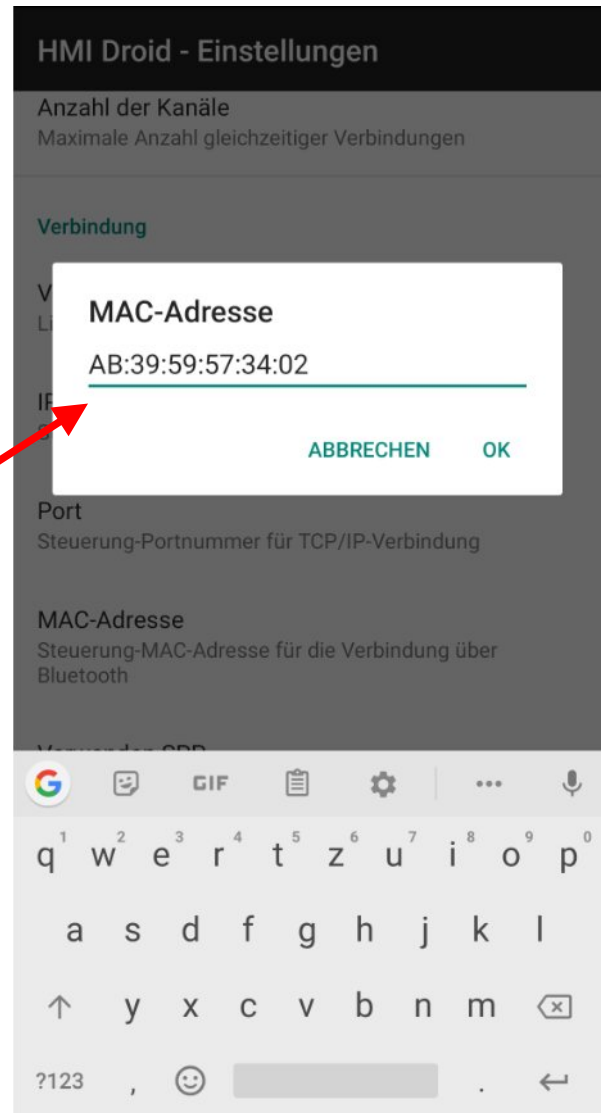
HMI Droid - Einstellungen

Anzahl der Kanäle
Maximale Anzahl gleichzeitiger Verbindungen

Verbindung

V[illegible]
Li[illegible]

IP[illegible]
S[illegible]

MAC-Adresse

AB:39:59:57:34:02

ABBRECHEN OK

Port
Steuerung-Portnummer für TCP/IP-Verbindung

MAC-Adresse
Steuerung-MAC-Adresse für die Verbindung über Bluetooth

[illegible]

GIF

1 2 3 4 5 6 7 8 9 0
q w e r t z u i o p
a s d f g h j k l
y x c v b n m
?123 , .